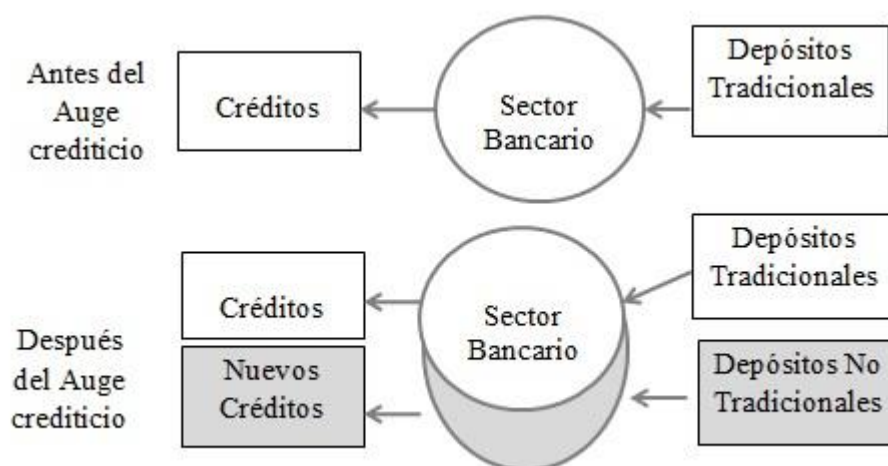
Antes del Auge crediticio

Créditos

Sector Bancario

Depósitos Tradicionales

Créditos

Nuevos Créditos

Sector Bancario

Depósitos Tradicionales

Depósitos No Tradicionales

Después del Auge crediticio